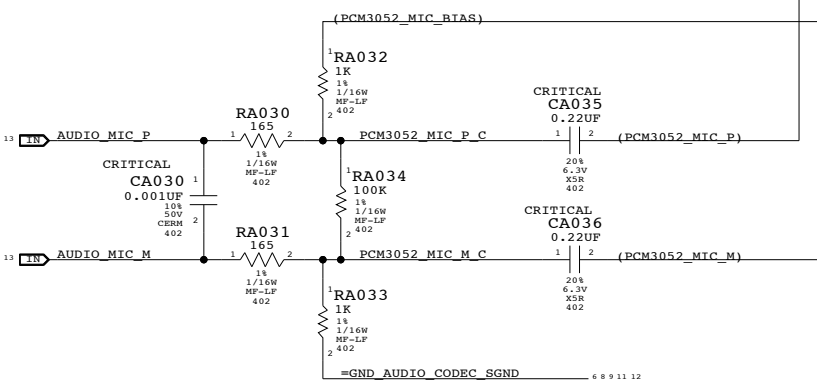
(PCM3052_MIC_BIAS)

1
RA032
1K
1%
1/16W
MF-LF
402
2

CRITICAL
CA035
0.22UF

13 IN AUDIO_MIC_P

RA030
165
1 2
1%
1/16W
MF-LF
402

PCM3052_MIC_P_C

1 2
20%
6.3V
X5R
402

(PCM3052_MIC_P)

CRITICAL
CA030
0.001UF
10%
50V
CERM
402
1
2

1
RA034
100K
1%
1/16W
MF-LF
402
2

CRITICAL
CA036
0.22UF

13 IN AUDIO_MIC_M

RA031
165
1 2
1%
1/16W
MF-LF
402

PCM3052_MIC_M_C

1 2
20%
6.3V
X5R
402

(PCM3052_MIC_M)

1
RA033
1K
1%
1/16W
MF-LF
402
2

=GND_AUDIO_CODEC_SGND
6 8 9 11 12